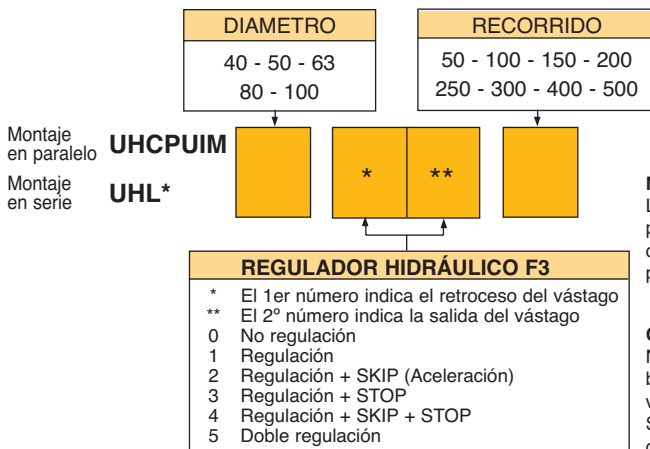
DIAMETRO

40 - 50 - 63
80 - 100

RECORRIDO

50 - 100 - 150 - 200
250 - 300 - 400 - 500

Montaje en paralelo UHCPUIM

Montaje en serie UHL*

* **

REGULADOR HIDRÁULICO F3

* El 1er número indica el retroceso del vástago
** El 2º número indica la salida del vástago
0 No regulación
1 Regulación
2 Regulación + SKIP (Aceleración)
3 Regulación + STOP
4 Regulación + SKIP + STOP
5 Doble regulación

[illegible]
L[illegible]
p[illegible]
c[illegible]
p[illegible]

C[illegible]
N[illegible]
b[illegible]
v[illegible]
S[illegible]